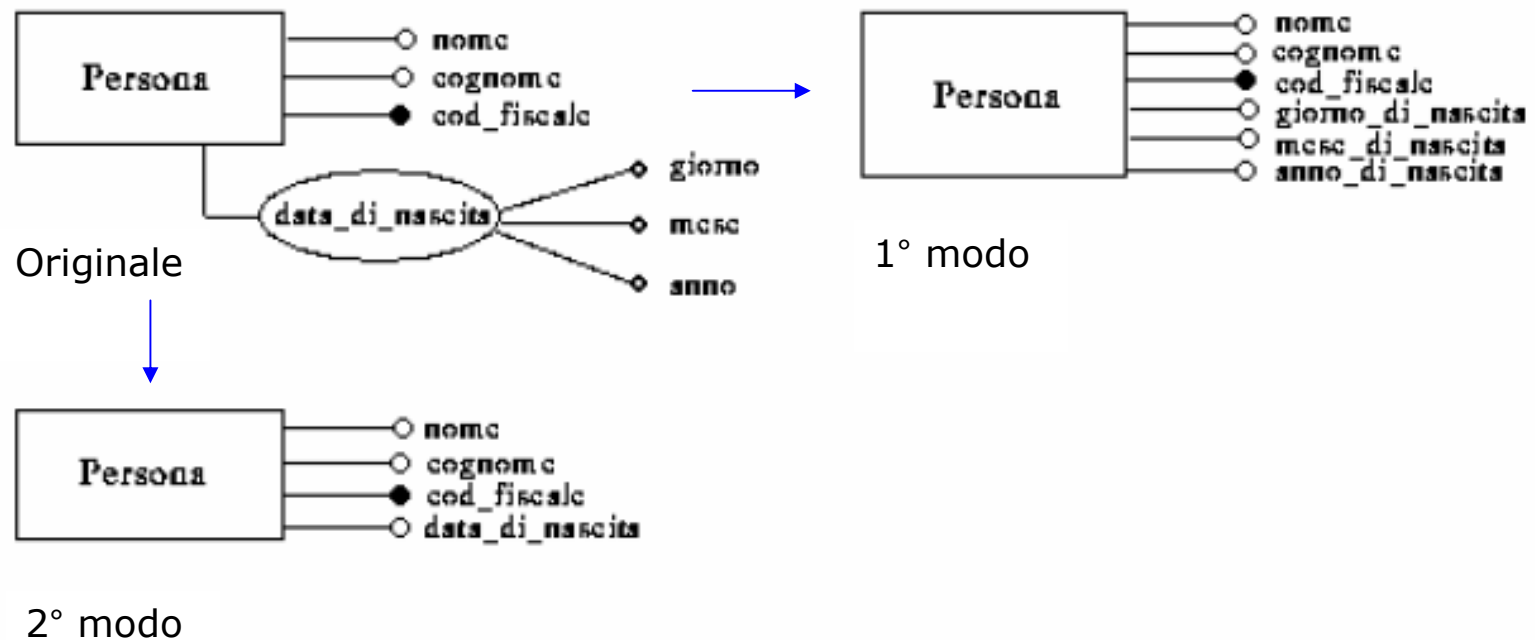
Persona
nome
cognome
cod_fiscale
data_di_nascita
giorno
mese
anno
Originale

Persona
nome
cognome
cod_fiscale
giorno_di_nascita
mese_di_nascita
anno_di_nascita
1° modo

Persona
nome
cognome
cod_fiscale
data_di_nascita
2° modo